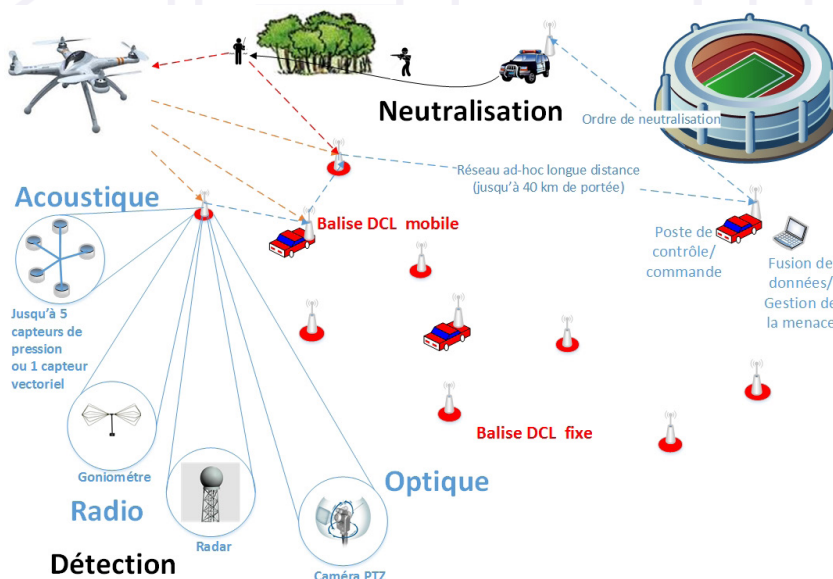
Neutralisation

Ordre de neutralisation

Réseau ad-hoc longue distance (jusqu'à 40 km de portée)

Acoustique

Balise DCL mobile

Poste de contrôle/ commande

Fusion de données/ Gestion de la menace

Jusqu'à 5 capteurs de pression ou 1 capteur vectoriel

Balise DCL fixe

Goniomètre

Optique

Radio

Radar

Détection

Caméra PTZ